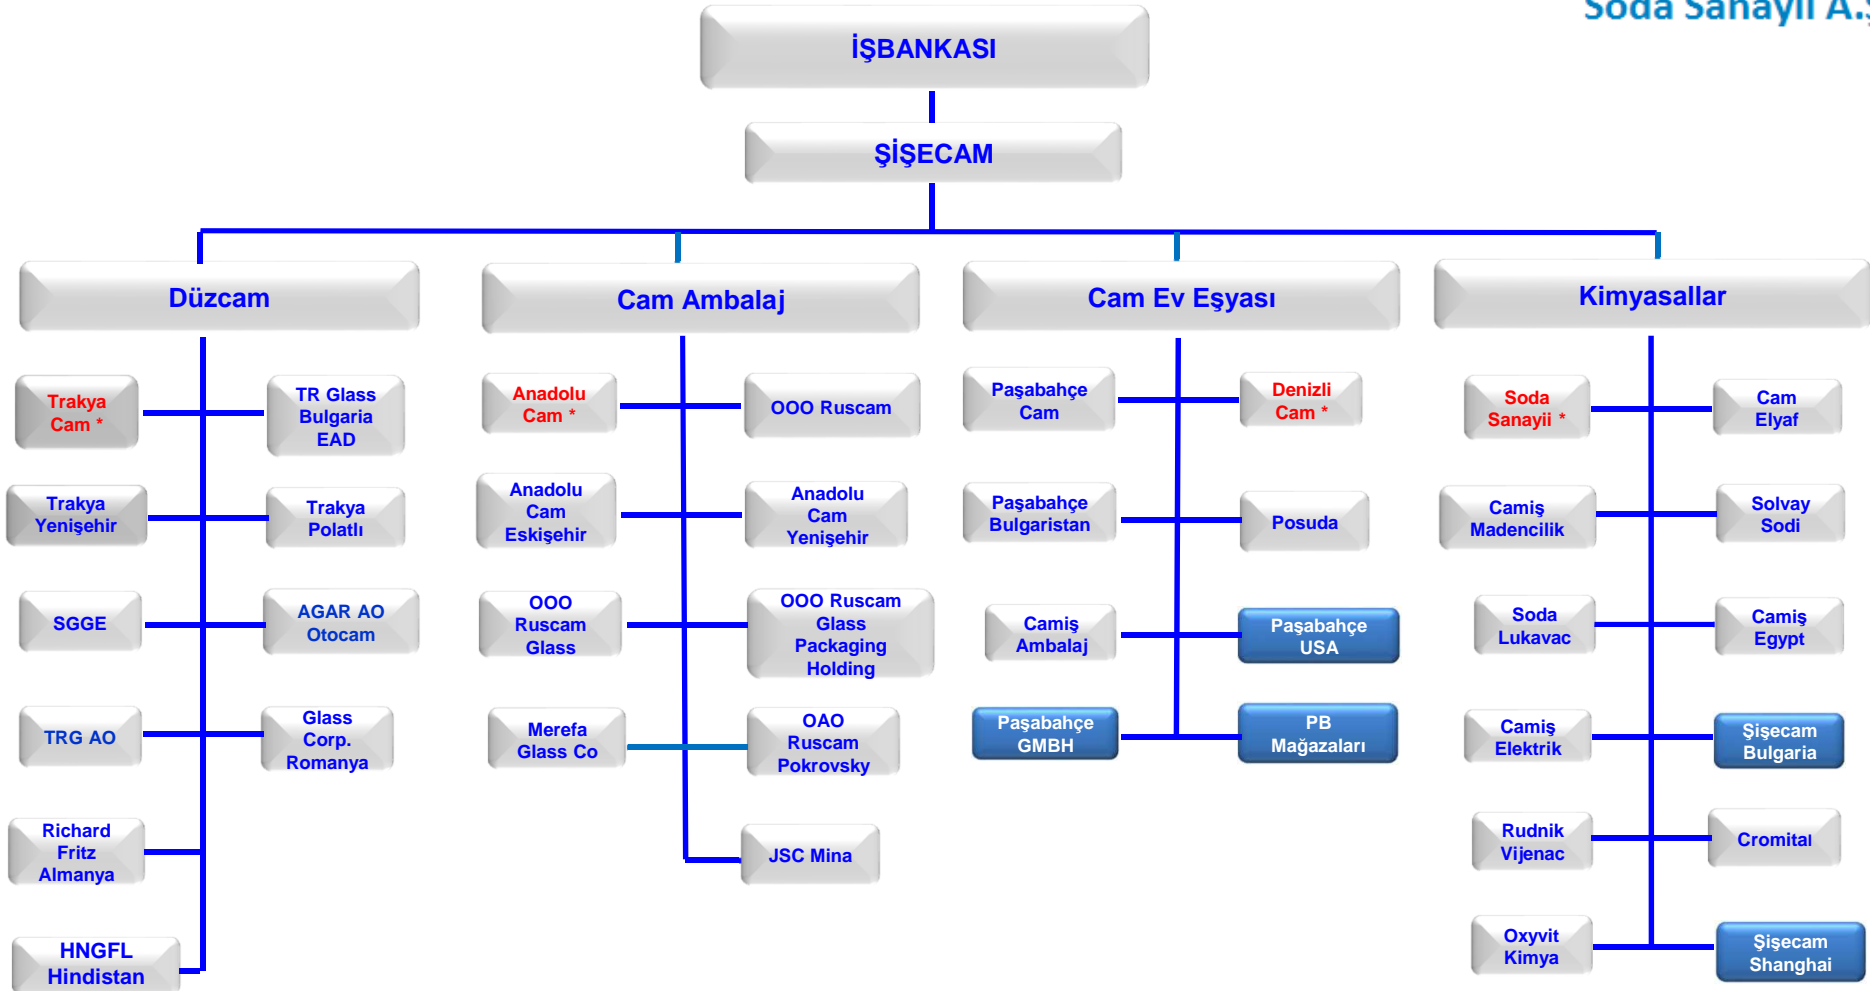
Soda Sanayii A.

İŞBANKASI

ŞİŞECAM

Düzcam

Cam Ambalaj

Cam Ev Eşyası

Kimyasallar

Trakya Cam *

TR Glass Bulgaria EAD

Trakya Yenişehir

Trakya Polatlı

SGGE

AGAR AO Otocam

TRG AO

Glass Corp. Romanya

Richard Fritz Almanya

HNGFL Hindistan

Anadolu Cam *

OOO Ruscam

Anadolu Cam Eskişehir

Anadolu Cam Yenişehir

OOO Ruscam Glass

OOO Ruscam Glass Packaging Holding

Merefa Glass Co

OAO Ruscam Pokrovsky

JSC Mina

Paşabahçe Cam

Denizli Cam *

Paşabahçe Bulgaristan

Posuda

Camiş Ambalaj

Paşabahçe USA

Paşabahçe GMBH

PB Mağazaları

Soda Sanayii *

Cam Elyaf

Camiş Madencilik

Solvay Sodi

Soda Lukavac

Camiş Egypt

Camiş Elektrik

Şişecam Bulgaria

Rudnik Vijenac

Cromital

Oxyvit Kimya

Şişecam Shanghai